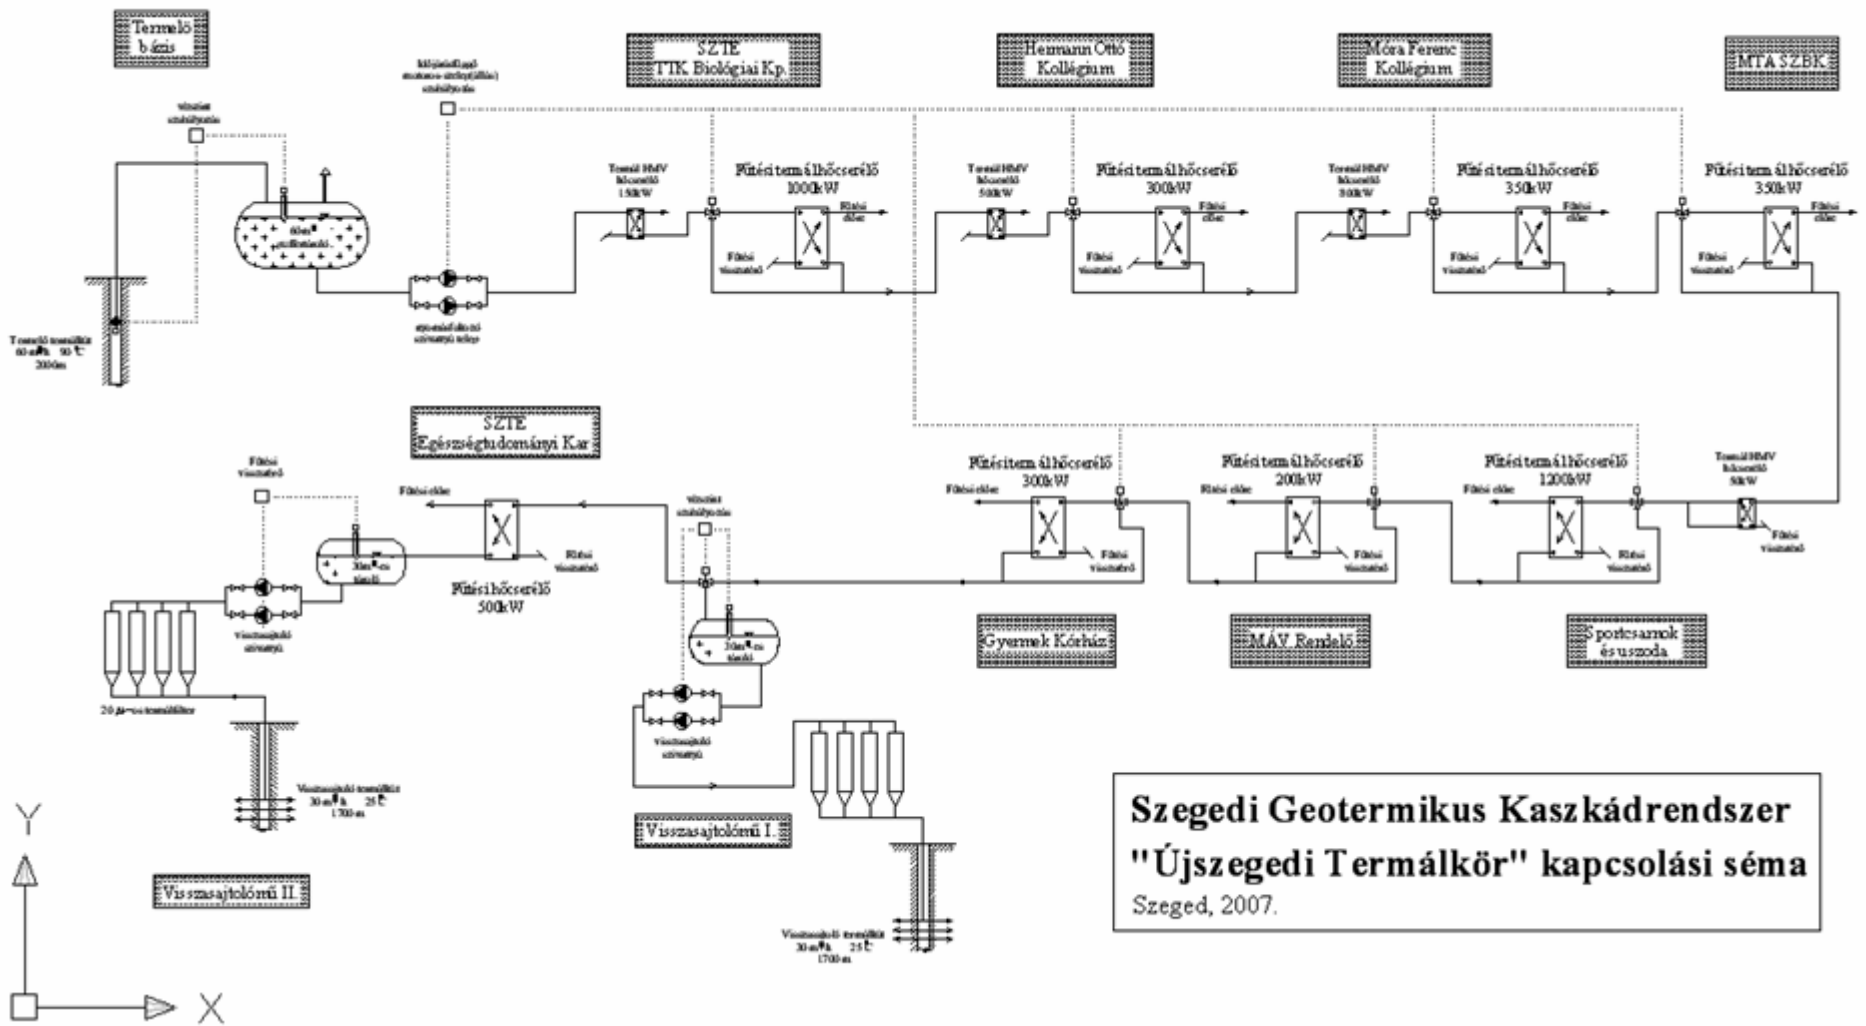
Termelő bázis

SZTE TTK Biológiai Kp.

Heimann Ottó Kollégium

Móra Ferenc Kollégium

MTA SZBK

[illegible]

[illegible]

Termál HMV hőcserélő 150kW

Fűtési termálhőcserélő 1000kW

Termál HMV hőcserélő 500kW

Fűtési termálhőcserélő 300kW

Termál HMV hőcserélő 500kW

Fűtési termálhőcserélő 350kW

Fűtési termálhőcserélő 350kW

Fűtési előre

Fűtési visszatérő

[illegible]

Termelő termálkút 60 m³/h 90 °C 2000m

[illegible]

SZTE Egészségtudományi Kar

Fűtési visszatérő

Fűtési előre

Fűtési hőcserélő 500kW

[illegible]

Fűtési termálhőcserélő 300kW

Fűtési termálhőcserélő 200kW

Fűtési termálhőcserélő 1200kW

Termál HMV hőcserélő 50kW

Gyermek Kórház

MÁV Rendelő

Sportcsarnok és uszoda

Visszasajtoló szivattyú

20 μ-os termálszűrő

Visszasajtoló termálkút 30 m³/h 25 °C 1700 m

Visszasajtolómű I.

Visszasajtolómű II.

Y

X

Szegedi Geotermikus Kaszkádrendszer "Újszegedi Termálkör" kapcsolási séma
Szeged, 2007.